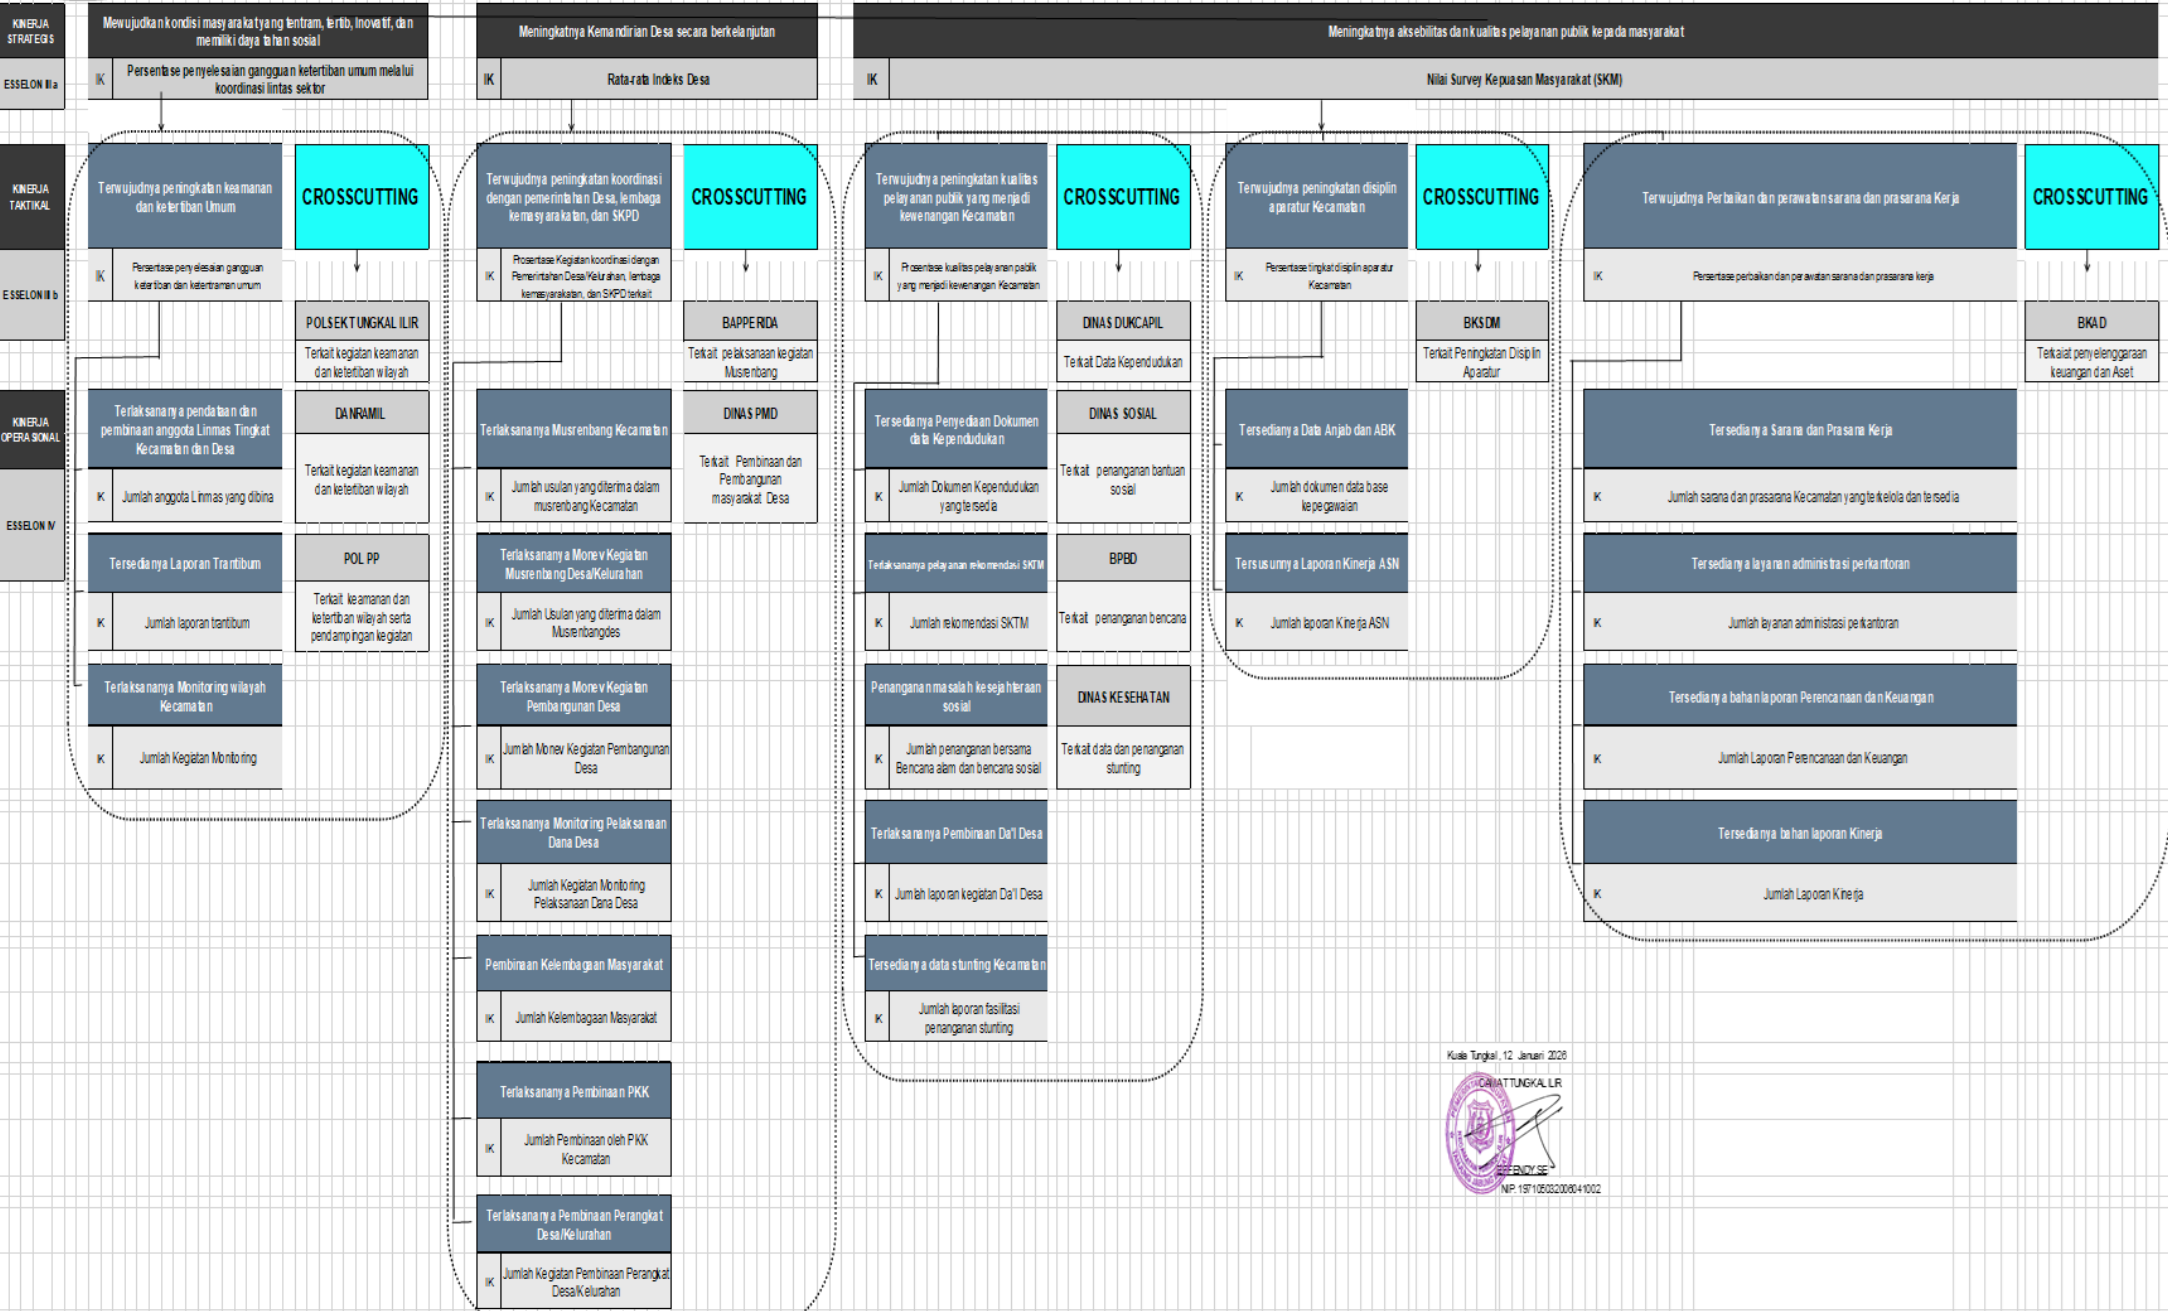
KINERJA STRATEGIS

ESSELON IIa

Mewujudkan kondisi masyarakat yang tentram, tertib, Inovatif, dan memiliki daya tahan sosial

IK Persentase penyelesaian gangguan ketertiban umum melalui koordinasi lintas sektor

Meningkatnya Kemandirian Desa secara berkelanjutan

IK Rata-rata Indeks Desa

Meningkatnya aksebilitas dan kualitas pelayanan publik kepada masyarakat

IK Nilai Survey Kepuasan Masyarakat (SKM)

KINERJA TAKTIKAL

ESSELON III b

KINERJA OPERASIONAL

ESSELON IV

Terwujudnya peningkatan keamanan dan ketertiban Umum

IK Persentase penyelesaian gangguan ketertiban dan ketentraman umum

CROSSCUTTING

POLSEK TUNGKAL ILIR
Terkait kegiatan keamanan dan ketertiban wilayah

DANRAMIL
Terkait kegiatan keamanan dan ketertiban wilayah

POL PP
Terkait keamanan dan ketertiban wilayah serta pendampingan kegiatan

Terlaksananya pendataan dan pembinaan anggota Linmas Tingkat Kecamatan dan Desa
IK Jumlah anggota Linmas yang dibina

Tersedianya Laporan Trantibum
IK Jumlah laporan trantibum

Terlaksananya Monitoring wilayah Kecamatan
IK Jumlah Kegiatan Monitoring

Terwujudnya peningkatan koordinasi dengan pemerintahan Desa, lembaga kemasyarakatan, dan SKPD

IK Prosentase Kegiatan koordinasi dengan Pemerintahan Desa/Kelurahan, lembaga kemasyarakatan, dan SKPD terkait

CROSSCUTTING

BAPPERIDA
Terkait pelaksanaan kegiatan Musrenbang

DINAS PMD
Terkait Pembinaan dan Pembangunan masyarakat Desa

Terlaksananya Musrenbang Kecamatan
IK Jumlah usulan yang diterima dalam musrenbang Kecamatan

Terlaksananya Monev Kegiatan Musrenbang Desa/Kelurahan
IK Jumlah Usulan yang diterima dalam Musrenbangdes

Terlaksananya Monev Kegiatan Pembangunan Desa
IK Jumlah Monev Kegiatan Pembangunan Desa

Terlaksananya Monitoring Pelaksanaan Dana Desa
IK Jumlah Kegiatan Monitoring Pelaksanaan Dana Desa

Pembinaan Kelembagaan Masyarakat
IK Jumlah Kelembagaan Masyarakat

Terlaksananya Pembinaan PKK
IK Jumlah Pembinaan oleh PKK Kecamatan

Terlaksananya Pembinaan Perangkat Desa/Kelurahan
IK Jumlah Kegiatan Pembinaan Perangkat Desa/Kelurahan

Terwujudnya peningkatan kualitas pelayanan publik yang menjadi kewenangan Kecamatan

IK Prosentase kualitas pelayanan publik yang menjadi kewenangan Kecamatan

CROSSCUTTING

DINAS DUKCAPIL
Terkait Data Kependudukan

DINAS SOSIAL
Terkait penanganan bantuan sosial

BPBD
Terkait penanganan bencana

DINAS KESEHATAN
Terkait data dan penanganan stunting

Tersedianya Penyediaan Dokumen data Kependudukan
IK Jumlah Dokumen Kependudukan yang tersedia

Terlaksananya pelayanan rekomendasi SKTM
IK Jumlah rekomendasi SKTM

Penanganan masalah kesejahteraan sosial
IK Jumlah penanganan bersama Bencana alam dan bencana sosial

Terlaksananya Pembinaan Da'I Desa
IK Jumlah laporan kegiatan Da'I Desa

Tersedianya data stunting Kecamatan
IK Jumlah laporan fasilitasi penanganan stunting

Terwujudnya peningkatan disiplin aparatur Kecamatan

IK Persentase tingkat disiplin aparatur Kecamatan

CROSSCUTTING

BKSDM
Terkait Peningkatan Disiplin Aparatur

Tersedianya Data Anjab dan ABK
IK Jumlah dokumen data base kepegawaian

Tersusunnya Laporan Kinerja ASN
IK Jumlah laporan Kinerja ASN

Terwujudnya Perbaikan dan perawatan sarana dan prasarana Kerja

IK Persentase perbaikan dan perawatan sarana dan prasarana kerja

CROSSCUTTING

BKAD
Terkaiat penyelenggaraan keuangan dan Aset

Tersedianya Sarana dan Prasana Kerja
IK Jumlah sarana dan prasarana Kecamatan yang terkelola dan tersedia

Tersedianya layanan administrasi perkantoran
IK Jumlah layanan administrasi perkantoran

Tersedianya bahan laporan Perencanaan dan Keuangan
IK Jumlah Laporan Perencanaan dan Keuangan

Tersedianya bahan laporan Kinerja
IK Jumlah Laporan Kinerja

Kuala Tungkal, 12 Januari 2026
CAMAT TUNGKAL ILIR

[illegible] EFENDY SE
NIP. 197105032006041002